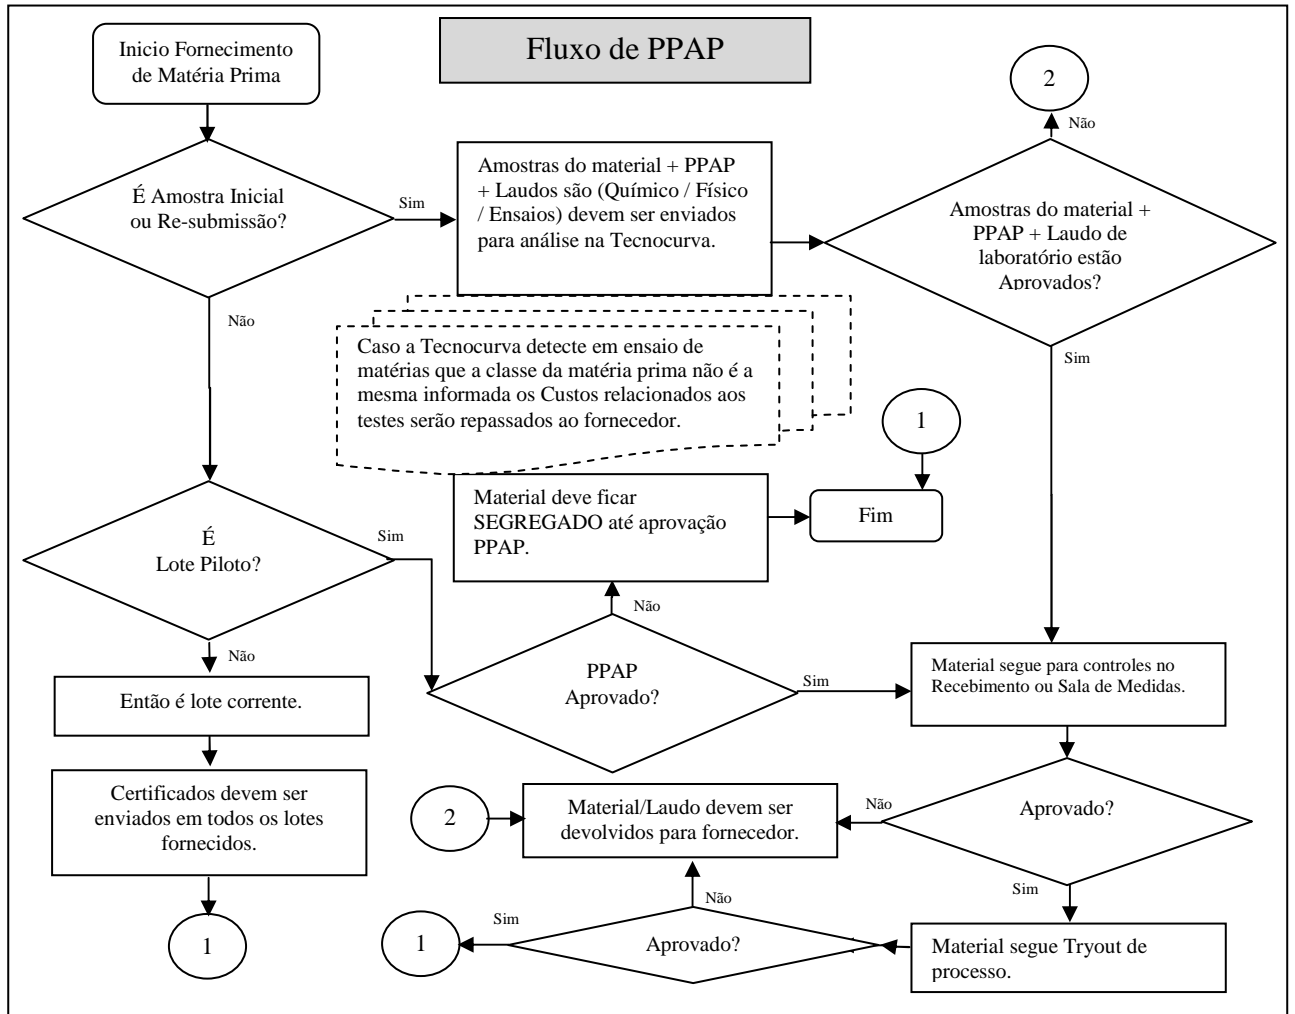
Fluxo de PPAP

Inicio Fornecimento de Matéria Prima

É Amostra Inicial ou Re-submissão?

Sim

Amostras do material + PPAP + Laudos são (Químico / Físico / Ensaios) devem ser enviados para análise na Tecnocurva.

2

Não

Amostras do material + PPAP + Laudo de laboratório estão Aprovados?

Não

Caso a Tecnocurva detecte em ensaio de matérias que a classe da matéria prima não é a mesma informada os Custos relacionados aos testes serão repassados ao fornecedor.

Sim

1

Material deve ficar SEGREGADO até aprovação PPAP.

Fim

É Lote Piloto?

Sim

Não

Não

PPAP Aprovado?

Sim

Material segue para controles no Recebimento ou Sala de Medidas.

Então é lote corrente.

Certificados devem ser enviados em todos os lotes fornecidos.

2

Material/Laudo devem ser devolvidos para fornecedor.

Não

Aprovado?

Sim

Não

Sim

1

Aprovado?

Material segue Tryout de processo.

1